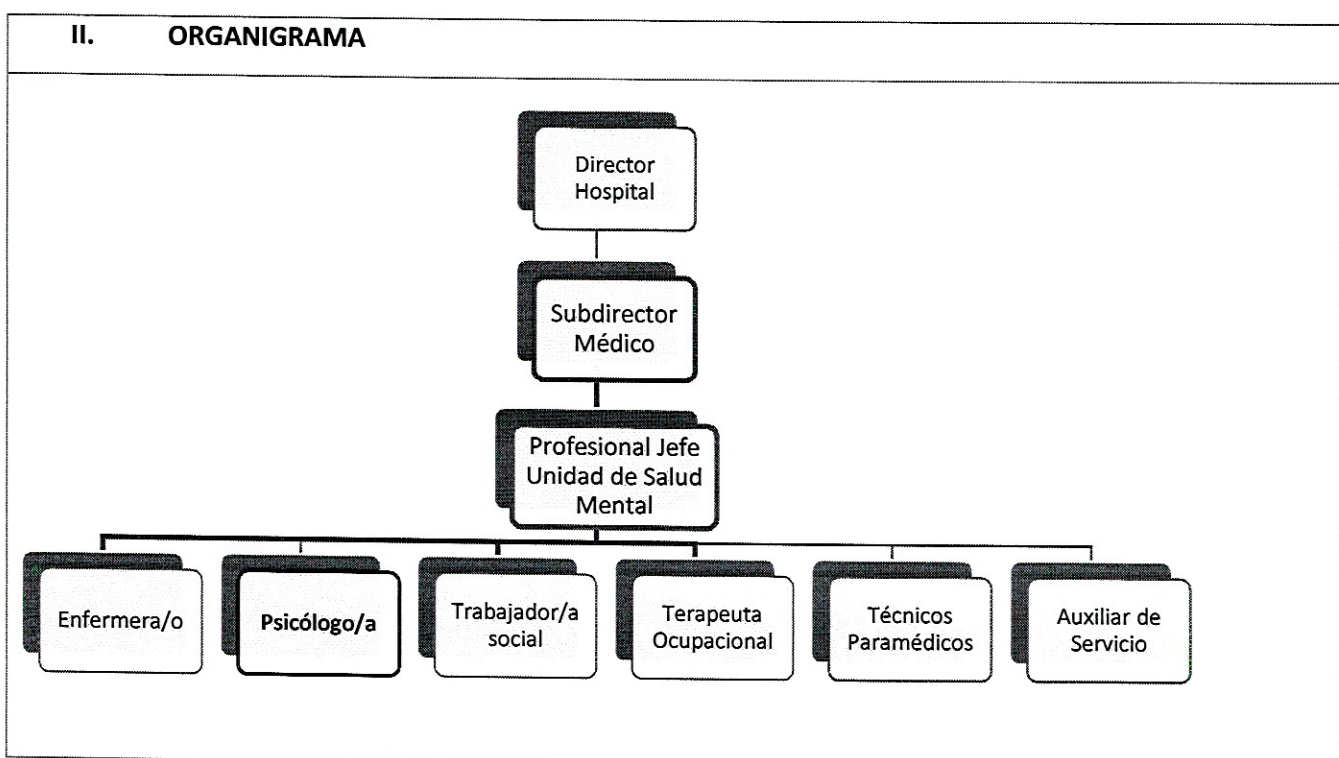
II. ORGANIGRAMA

Director Hospital

Subdirector Médico

Profesional Jefe Unidad de Salud Mental

Enfermera/o

Psicólogo/a

Trabajador/a social

Terapeuta Ocupacional

Técnicos Paramédicos

Auxiliar de Servicio